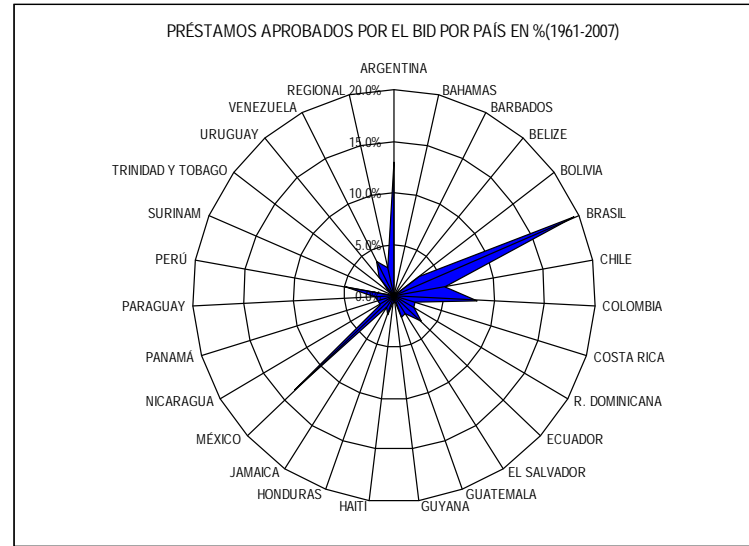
PRÉSTAMOS APROBADOS POR EL BID POR PAÍS EN %(1961-2007)

ARGENTINA
BAHAMAS
BARBADOS
BELIZE
BOLIVIA
BRASIL
CHILE
COLOMBIA
COSTA RICA
R. DOMINICANA
ECUADOR
EL SALVADOR
GUATEMALA
GUYANA
HAITI
HONDURAS
JAMAICA
MÉXICO
NICARAGUA
PANAMÁ
PARAGUAY
PERÚ
SURINAM
TRINIDAD Y TOBAGO
URUGUAY
VENEZUELA
REGIONAL

20.0%
15.0%
10.0%
5.0%
0.0%